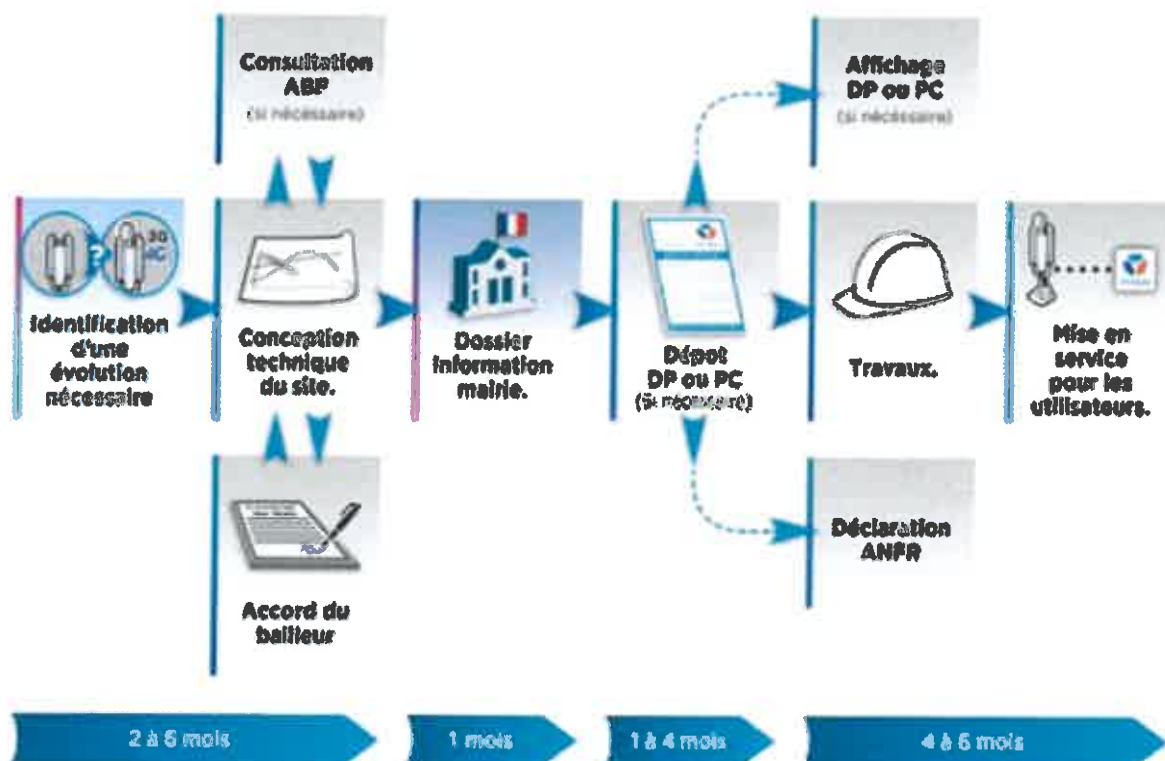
Consultation ABF
(si nécessaire)

Affichage DP ou PC
(si nécessaire)

3G 4G

Identification d'une évolution nécessaire

Conception technique du site.

Dossier information mairie.

Dépot DP ou PC
(si nécessaire)

Travaux.

Mise en service pour les utilisateurs.

Déclaration ANFR

Accord du bailleur

2 à 5 mois

1 mois

1 à 4 mois

4 à 6 mois